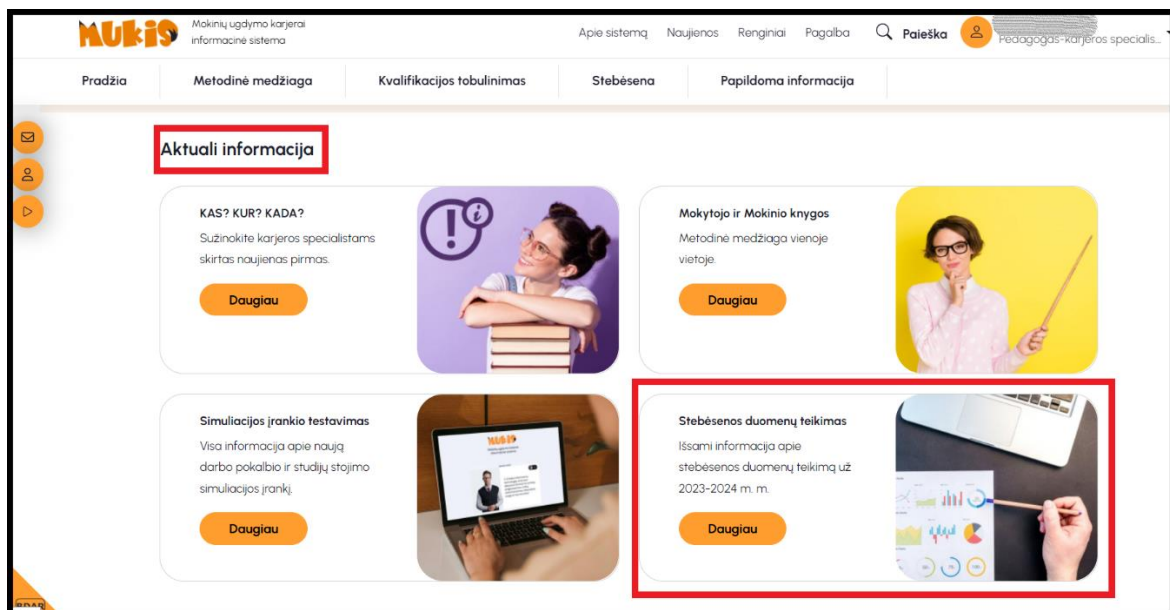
MUKIS Mokinių ugdymo karjerai informacinė sistema

Apie sistemą Naujienos Renginiai Pagalba Paieška Pedagogas-karjeros specialis...

Pradžia Metodinė medžiaga Kvalifikacijos tobulinimas Stebėsena Papildoma informacija

Aktuali informacija

KAS? KUR? KADA?
Sužinokite karjeros specialistams skirtas naujienas pirmas.
Daugiau

Mokytojo ir Mokinio knygos
Metodinė medžiaga vienoje vietoje.
Daugiau

Simuliacijos įrankio testavimas
Visa informacija apie naują darbo pokalbio ir studijų stojimo simuliacijos įrankį.
Daugiau

Stebėsenos duomenų teikimas
Išsami informacija apie stebėsenos duomenų teikimą už 2023-2024 m. m.
Daugiau